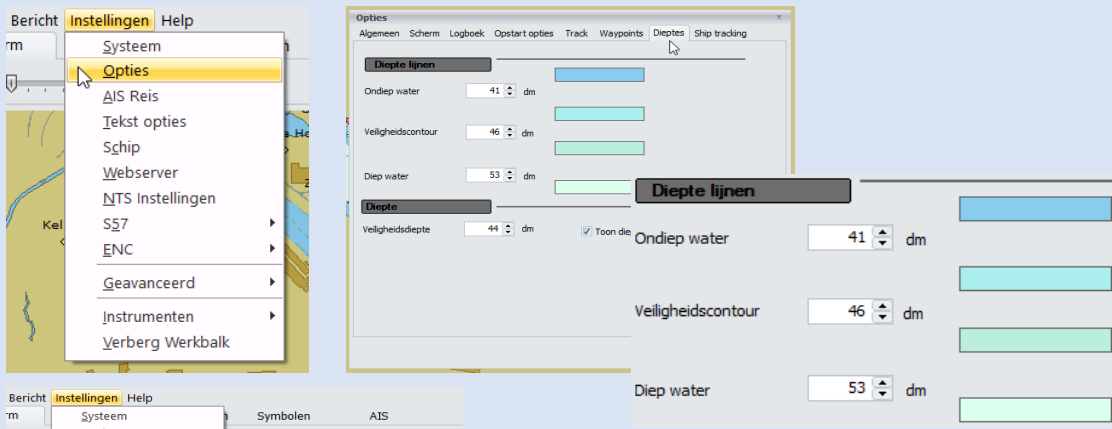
Bericht Instellingen Help

rm

Systeem
Opties
AIS Reis
Tekst opties
Schip
Webserver
NTS Instellingen
S57
ENC
Geavanceerd
Instrumenten
Verberg Werkbalk

Kel

Opties

Algemeen Scherm Logboek Opstart opties Track Waypoints Dieptes Ship tracking

Diepte lijnen

Ondiep water 41 dm

Veiligheidscontour 46 dm

Diep water 53 dm

Diepte

Veiligheidsdiepte 44 dm

Toon die

Diepte lijnen

Ondiep water 41 dm

Veiligheidscontour 46 dm

Diep water 53 dm

Bericht Instellingen Help

rm Systeem Symbolen AIS